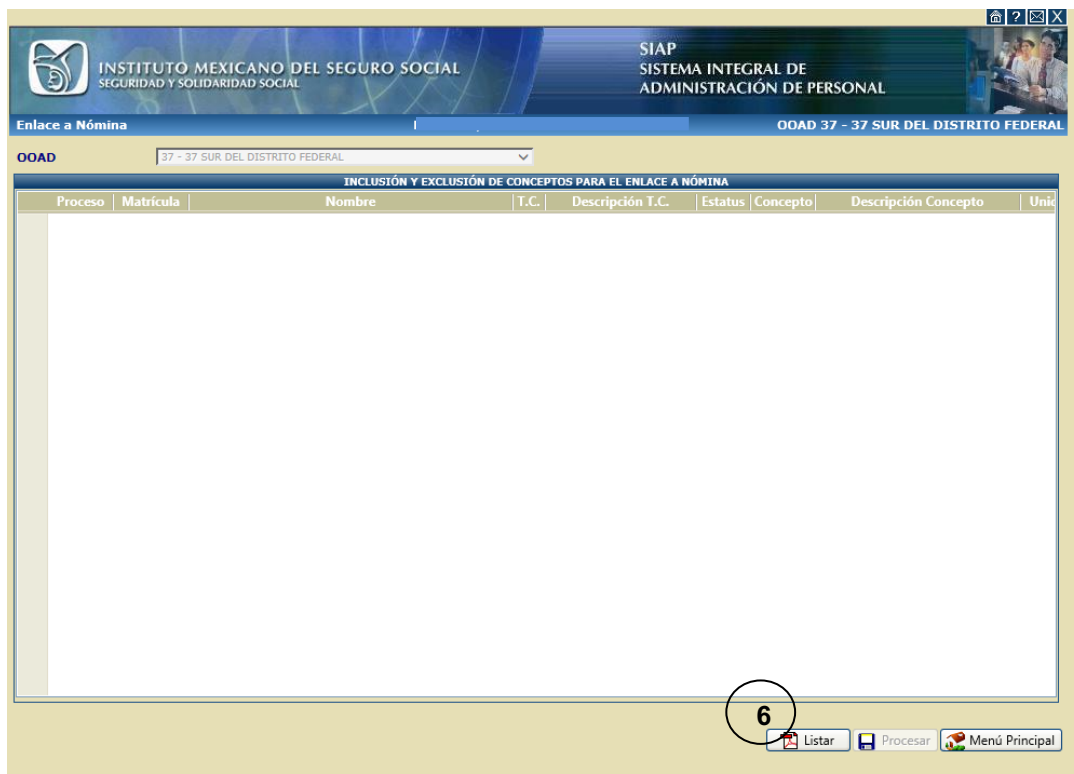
? X

INSTITUTO MEXICANO DEL SEGURO SOCIAL
SEGURIDAD Y SOLIDARIDAD SOCIAL

SIAP
SISTEMA INTEGRAL DE
ADMINISTRACIÓN DE PERSONAL

Enlace a Nómina

OOAD 37 - 37 SUR DEL DISTRITO FEDERAL

OOAD 37 - 37 SUR DEL DISTRITO FEDERAL

INCLUSIÓN Y EXCLUSIÓN DE CONCEPTOS PARA EL ENLACE A NÓMINA

| Proceso | Matrícula | Nombre | T.C. | Descripción T.C. | Estatus | Concepto | Descripción Concepto | Unic |
|---|---|---|---|---|---|---|---|---|

6

Listar | Procesar | Menú Principal